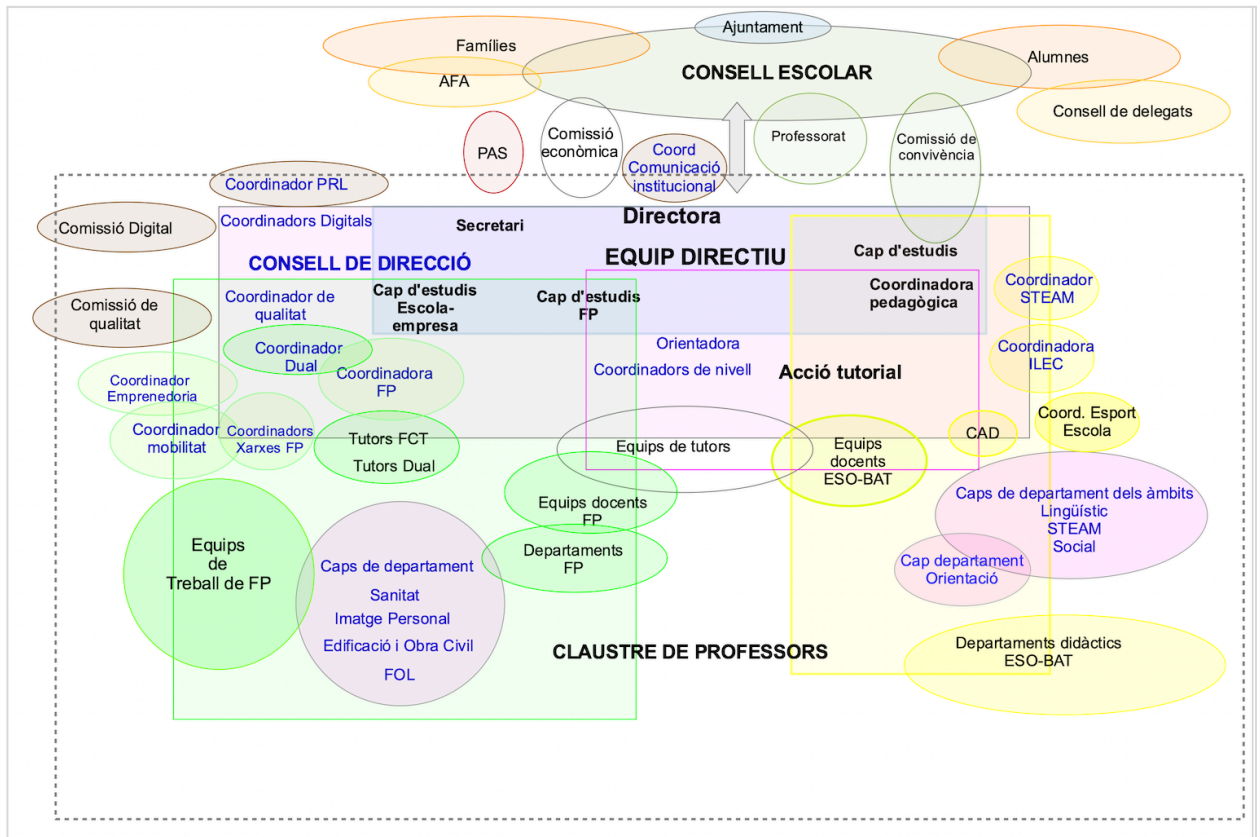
Ajuntament
Famílies
AFA
CONSELL ESCOLAR
Alumnes
Consell de delegats
PAS
Comissió econòmica
Coord Comunicació institucional
Professorat
Comissió de convivència
Coordinador PRL
Comissió Digital
Coordinadors Digitals
Secretari
Directora
EQUIP DIRECTIU
Cap d'estudis
CONSELL DE DIRECCIÓ
Cap d'estudis Escola-empresa
Cap d'estudis FP
Coordinadora pedagògica
Coordinador STEAM
Comissió de qualitat
Coordinador de qualitat
Coordinador Dual
Orientadora
Coordinadora ILEC
Coordinador Emprenedoria
Coordinadora FP
Coordinadors de nivell
Acció tutorial
Coordinador mobilitat
Coordinadors Xarxes FP
Tutors FCT
Tutors Dual
Equips de tutors
Equips docents ESO-BAT
CAD
Coord. Esport Escola
Equips docents FP
Caps de departament dels àmbits
Lingüístic
STEAM
Social
Equips de Treball de FP
Caps de departament
Sanitat
Imatge Personal
Edificació i Obra Civil
FOL
Departaments FP
Cap departament Orientació
CLAUSTRE DE PROFESSORS
Departaments didàctics ESO-BAT